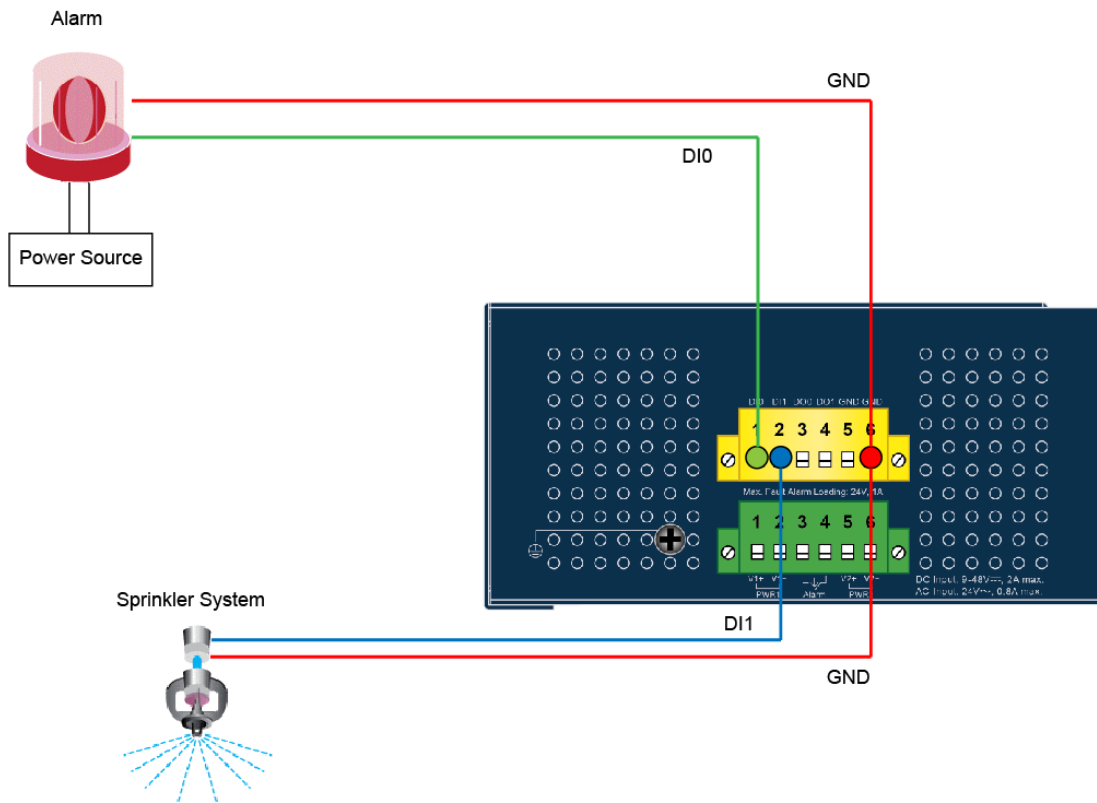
Alarm

GND

DI0

Power Source

DI0 DI1 DO0 DO1 GND GND

1 2 3 4 5 6

Max. Fault Alarm Loading: 24V, 1A

1 2 3 4 5 6

V1+ V1- PWR1

Alarm

V2+ V2- PWR2

DC Input: 9-48V⎓, 2A max.
AC Input: 24V~, 0.8A max.

Sprinkler System

DI1

GND